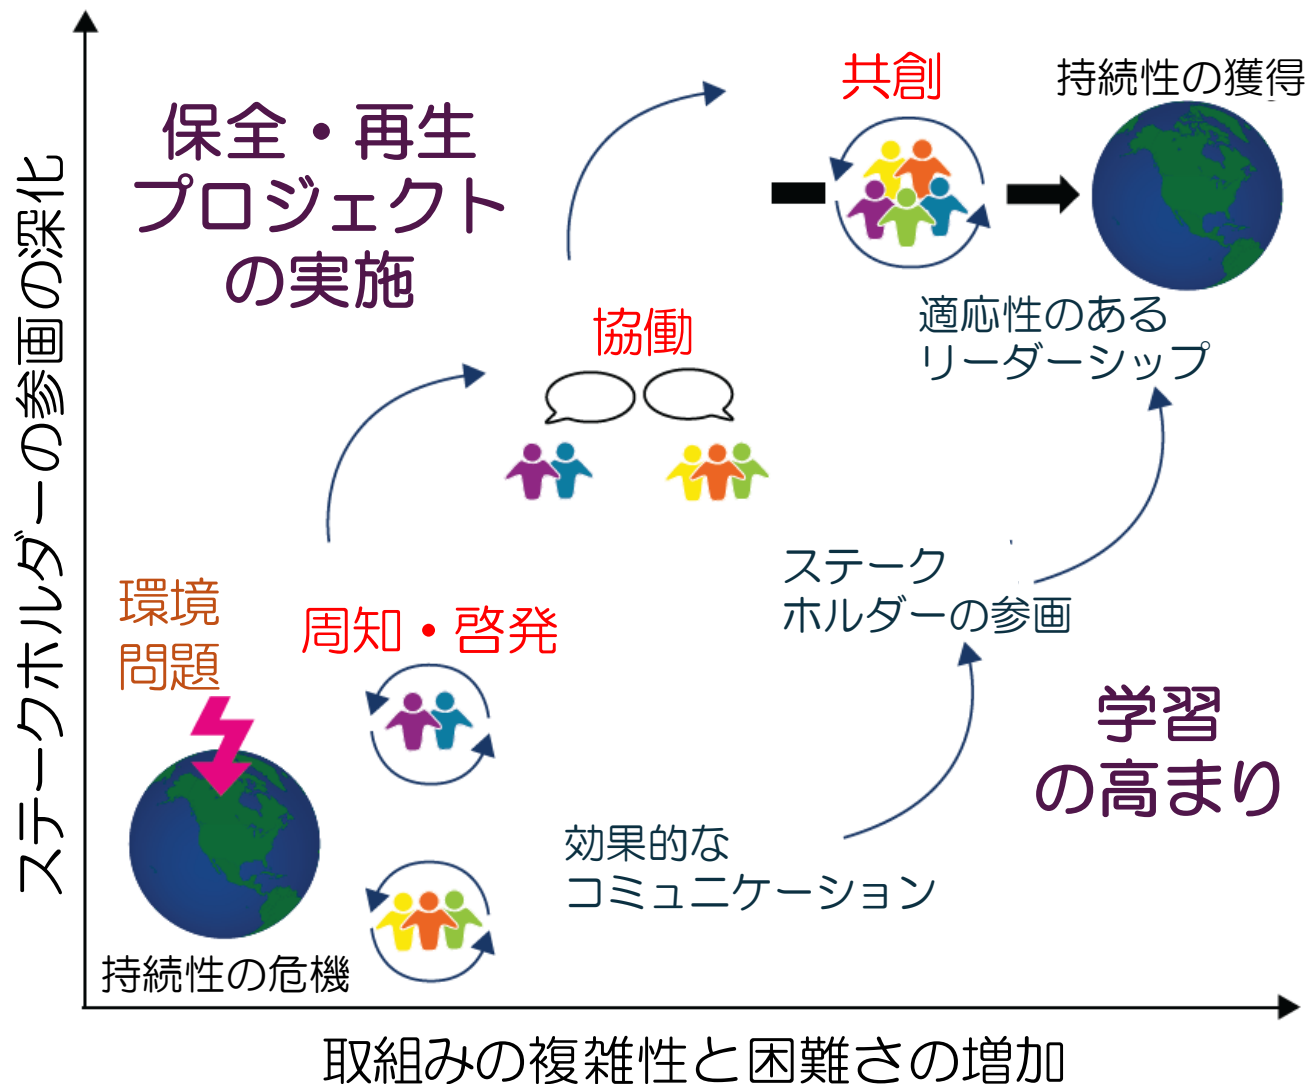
ステークホルダーの参画の深化

保全・再生
プロジェクト
の実施

共創

持続性の獲得

協働

適応性のある
リーダーシップ

環境
問題

周知・啓発

ステーク
ホルダーの参画

学習
の高まり

効果的な
コミュニケーション

持続性の危機

取組みの複雑性と困難さの増加